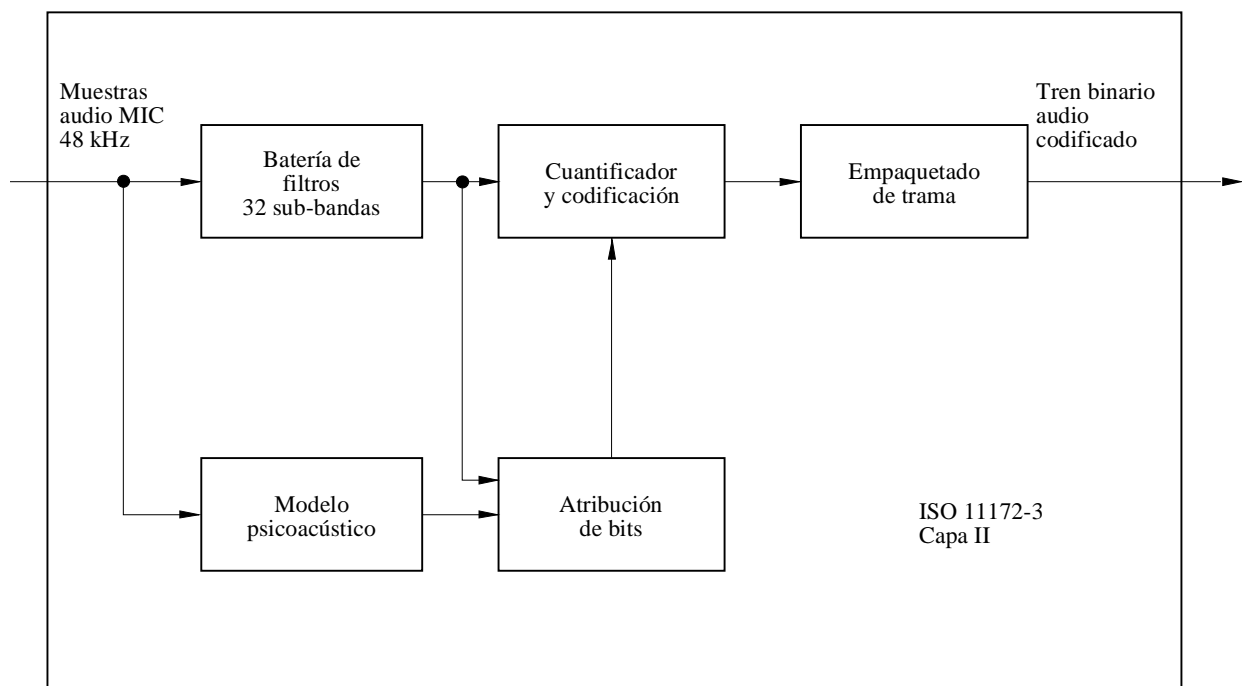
Muestras audio MIC 48 kHz

Batería de filtros 32 sub-bandas

Cuantificador y codificación

Empaquetado de trama

Tren binario audio codificado

Modelo psicoacústico

Atribución de bits

ISO 11172-3 Capa II